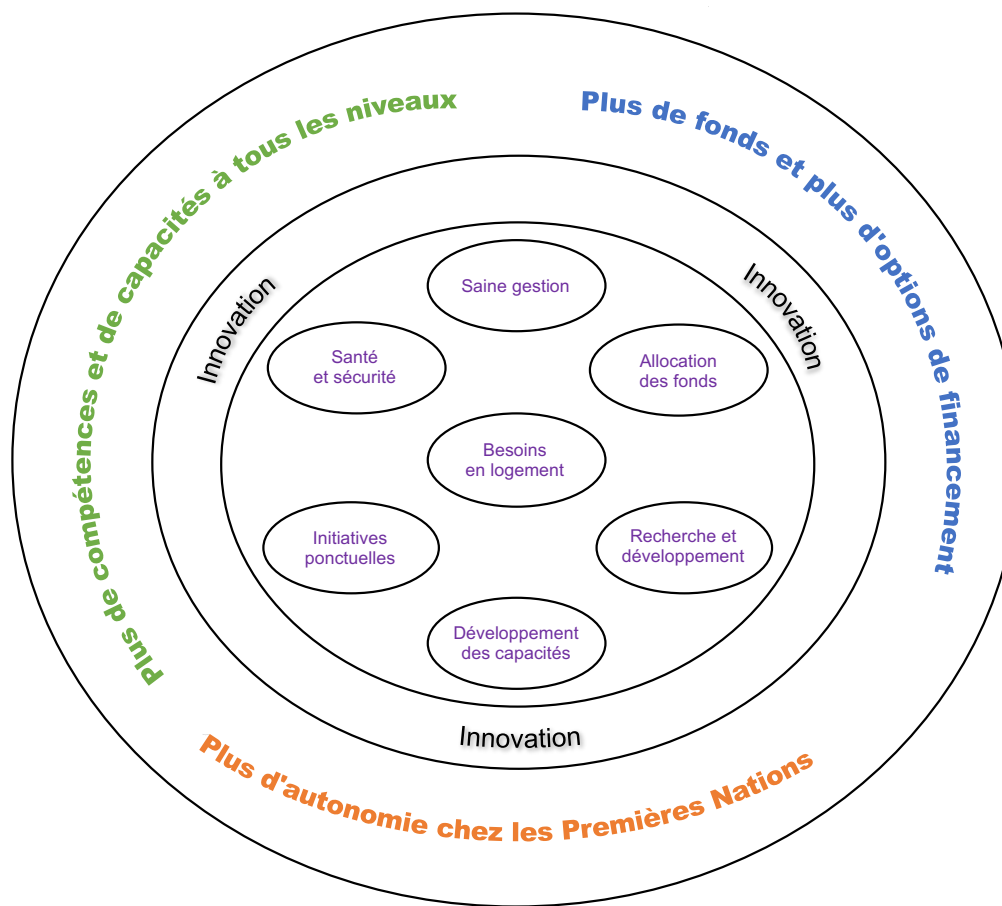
Plus de compétences et de capacités à tous les niveaux

Plus de fonds et plus d'options de financement

Innovation

Innovation

Saine gestion

Santé et sécurité

Allocation des fonds

Besoins en logement

Initiatives ponctuelles

Recherche et développement

Développement des capacités

Innovation

Plus d'autonomie chez les Premières Nations